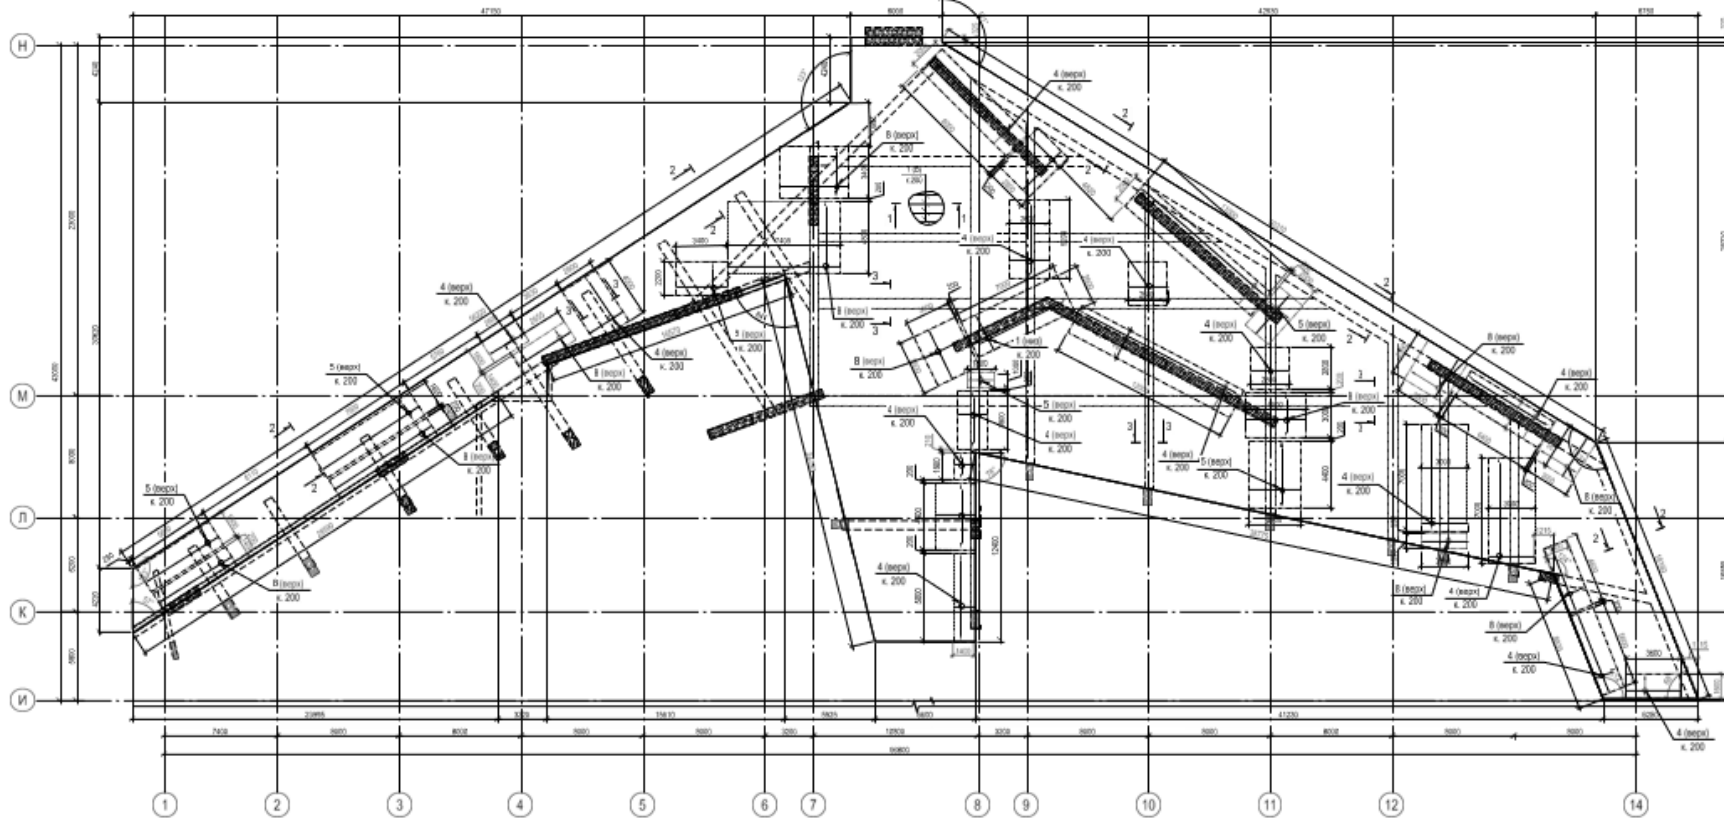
Н
М
Л
К
И

47150
6000
42930
8750

4 (верх)
к. 200

8 (верх)
к. 200

4 (верх)
к. 200

4 (верх)
к. 200

4 (верх)
к. 200

5 (верх)
к. 200

5 (верх)
к. 200

8 (верх)
к. 200

8 (верх)
к. 200

4 (верх)
к. 200

8 (верх)
к. 200

8 (верх)
к. 200

5 (верх)
к. 200

4 (верх)
к. 200

5 (верх)
к. 200

8 (верх)
к. 200

8 (верх)
к. 200

4 (верх)
к. 200

4 (верх)
к. 200

5 (верх)
к. 200

4 (верх)
к. 200

5 (верх)
к. 200

4 (верх)
к. 200

4 (верх)
к. 200

8 (верх)
к. 200

4 (верх)
к. 200

8 (верх)
к. 200

8 (верх)
к. 200

4 (верх)
к. 200

4 (верх)
к. 200

4 (верх)
к. 200

4 (верх)
к. 200

8 (верх)
к. 200

2
2
2
2
2
2
2
1
1
3
3
3
3
3
3

23955
3220
15610
6400
41230

7400
6000
6000
6000
6000
3200
5925
12800
3200
6000
6000
6000
6000
6000
90600

1
2
3
4
5
6
7
8
9
10
11
12
14